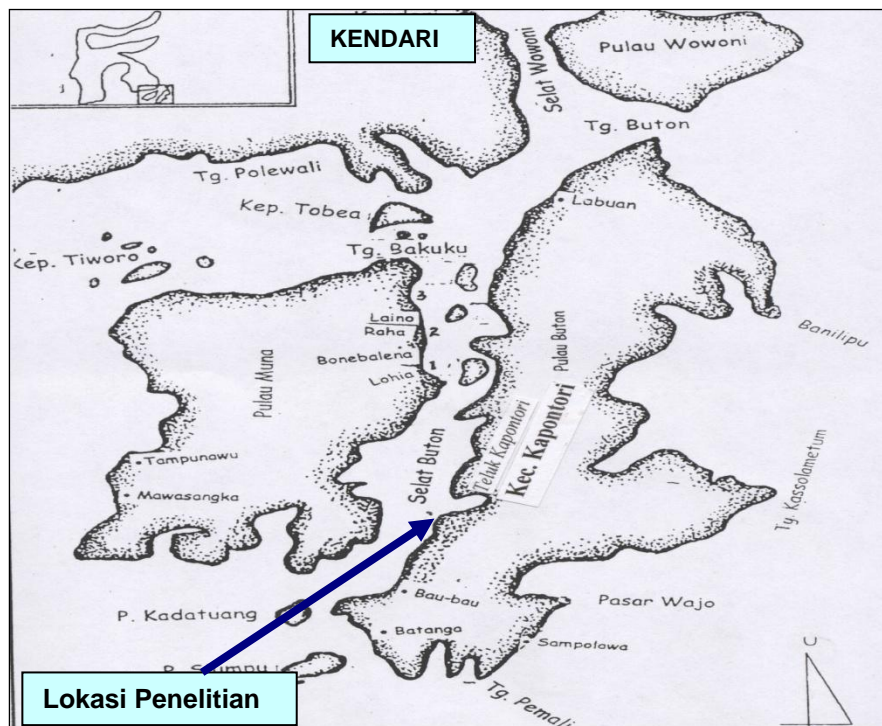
KENDARI

Pulau Wowoni

Selat Wowoni

Tg. Buton

Tg. Polewali

Kep. Tobea

Tg. Bakuku

Kep. Tiworo

Labuan

3

Laino

Raha

2

Bonebalena

1

Lohia

Pulau Muna

Pulau Buton

Banilipu

Teluk Kapontori

Kec. Kapontori

Selat Buton

Tampunawu

Mawasangka

Tg. Kassolametum

P. Kadatuang

Bau-bau

Pasar Wajo

Batanga

Sampolawa

U

Tg. Pemali

Lokasi Penelitian